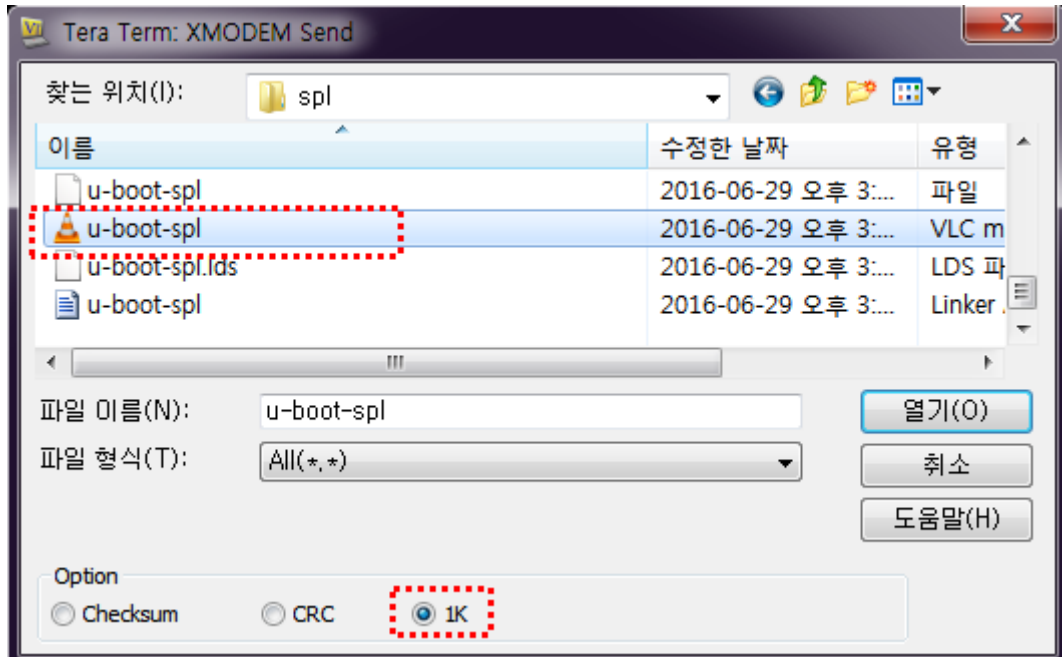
Tera Term: XMODEM Send

찾는 위치(I): spl

| 이름 | 수정한 날짜 | 유형 |
|---|---|---|
| u-boot-spl | 2016-06-29 오후 3:... | 파일 |
| u-boot-spl | 2016-06-29 오후 3:... | VLC m |
| u-boot-spl.lds | 2016-06-29 오후 3:... | LDS 파 |
| u-boot-spl | 2016-06-29 오후 3:... | Linker . |

파일 이름(N): u-boot-spl

파일 형식(T): All(*.*)

열기(O)

취소

도움말(H)

Option

Checksum

CRC

1K